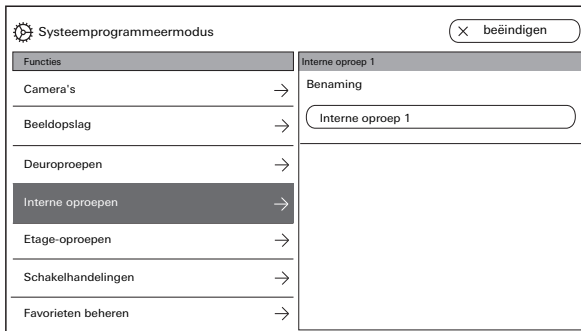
Systeemprogrammeermodus

beëindigen

Functies

Camera's

Beeldopslag

Deuroproepen

Interne oproepen

Etage-oproepen

Schakelhandelingen

Favorieten beheren

Interne oproep 1

Benaming

Interne oproep 1